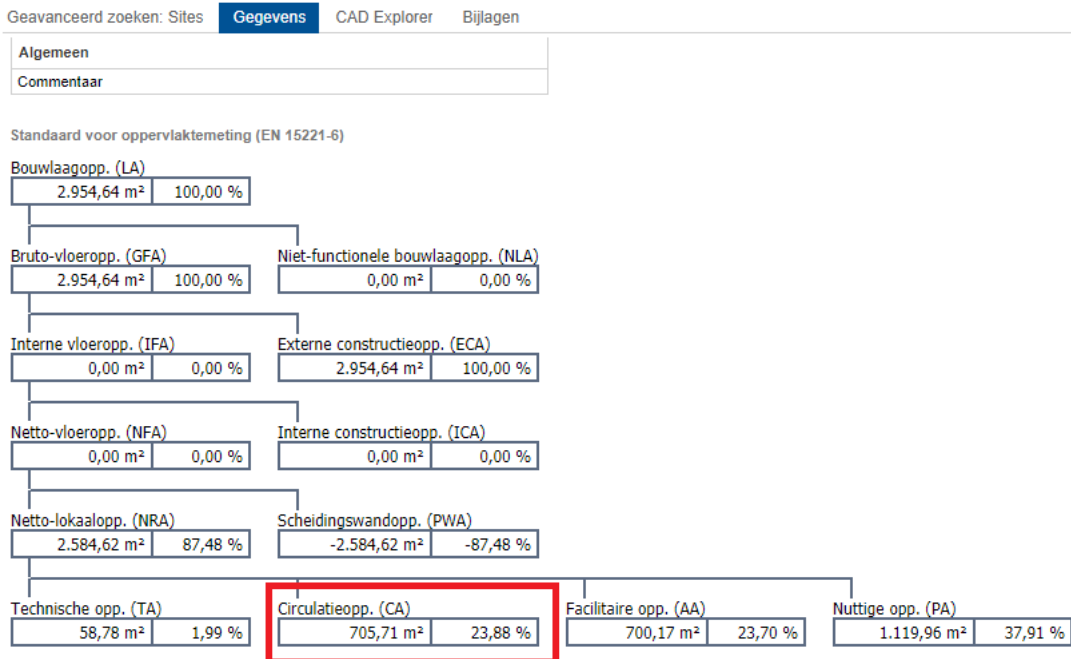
Geavanceerd zoeken: Sites | Gegevens | CAD Explorer | Bijlagen

Algemeen

Commentaar

Standaard voor oppervlaktemeting (EN 15221-6)

Bouwlaagopp. (LA)
| 2.954,64 m² | 100,00 % |
|---|---|

Bruto-vloeropp. (GFA)
| 2.954,64 m² | 100,00 % |
|---|---|

Niet-functionele bouwlaagopp. (NLA)
| 0,00 m² | 0,00 % |
|---|---|

Interne vloeropp. (IFA)
| 0,00 m² | 0,00 % |
|---|---|

Externe constructieopp. (ECA)
| 2.954,64 m² | 100,00 % |
|---|---|

Netto-vloeropp. (NFA)
| 0,00 m² | 0,00 % |
|---|---|

Interne constructieopp. (ICA)
| 0,00 m² | 0,00 % |
|---|---|

Netto-lokaalopp. (NRA)
| 2.584,62 m² | 87,48 % |
|---|---|

Scheidingswandopp. (PWA)
| -2.584,62 m² | -87,48 % |
|---|---|

Technische opp. (TA)
| 58,78 m² | 1,99 % |
|---|---|

Circulatieopp. (CA)
| 705,71 m² | 23,88 % |
|---|---|

Facilitaire opp. (AA)
| 700,17 m² | 23,70 % |
|---|---|

Nuttige opp. (PA)
| 1.119,96 m² | 37,91 % |
|---|---|